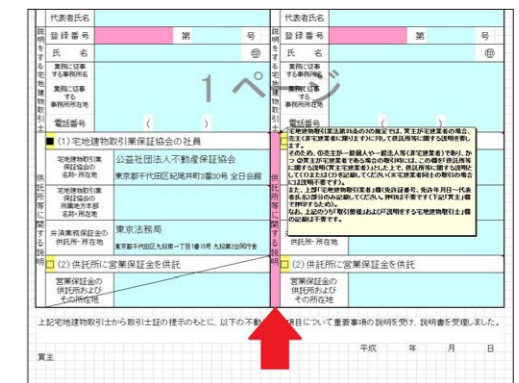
代表者氏名
説明をする宅地建物取引士
登録番号 第 号
氏 名 ㊞
業務に従事する事務所名
業務に従事する事務所所在地
電話番号 ( )

代表者氏名
説明をする宅地建物取引士
登録番号 第 号
氏 名 ㊞
業務に従事する事務所名
業務に従事する事務所所在地
電話番号 ( )

1ページ

■ (1) 宅地建物取引業保証協会の社員
供託所等に関する説明
宅地建物取引業保証協会の名称・所在地 公益社団法人不動産保証協会 東京都千代田区紀尾井町3番30号 全日会館
宅地建物取引業保証協会の所属地方本部の名称・所在地
弁済業務保証金の供託所・所在地 東京法務局 東京都千代田区九段南一丁目1番15号 九段第2合同庁舎
□ (2) 供託所に営業保証金を供託
営業保証金の供託所および その所在地

宅地建物取引業法第35条の2の規定では、買主が宅地建物取引業者の場合、売主(宅地建物取引業者)は供託所等について説明を要しません。
そのため、①売主が一般個人や一般法人等(非宅建業者)であり、かつ②買主が宅建業者である場合の取引時には、この欄を「供託所等に関する説明(買主・宅建業者)」とした上で、供託所等に関する説明としてくださいまた宅建業者同士の取引の場合には説明不要です。
また、上部「宅地建物取引業者」欄(免許証番号、免許年月日～代表者氏名の部分)のみ記載してください。押印は不要ですす(但し「記名押印」は(押印も)可能)。
なお、上記の「宅地建物取引士」欄および「説明をする宅地建物取引士」欄の記載は不要です。

供託所等に関する説明
□ (2) 供託所に営業保証金を供託
営業保証金の供託所および その所在地

上記宅地建物取引士から取引士証の提示のもとに、以下の不動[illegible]項目について重要事項の説明を受け、説明書を受領しました。
平成 年 月 日
買主